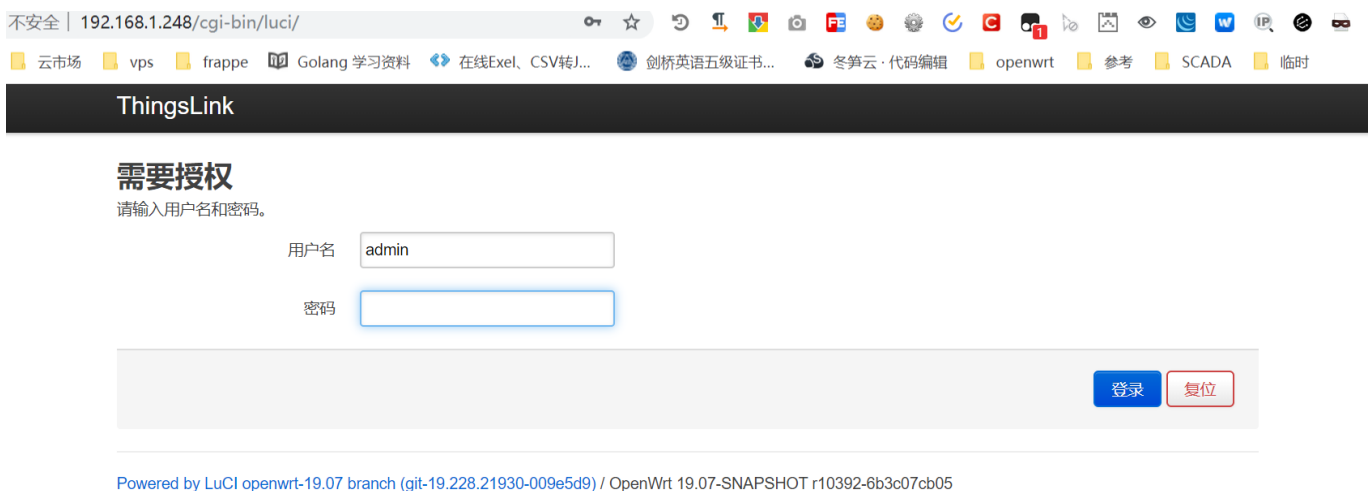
不安全 | 192.168.1.248/cgi-bin/luci/

FE

C

1

IP

云市场 vps frappe Golang 学习资料 在线Exel、CSV转J... 剑桥英语五级证书... 冬笋云 · 代码编辑 openwrt 参考 SCADA 临时

ThingsLink

需要授权

请输入用户名和密码。

用户名 admin

密码

登录 复位

Powered by LuCI openwrt-19.07 branch (git-19.228.21930-009e5d9) / OpenWrt 19.07-SNAPSHOT r10392-6b3c07cb05